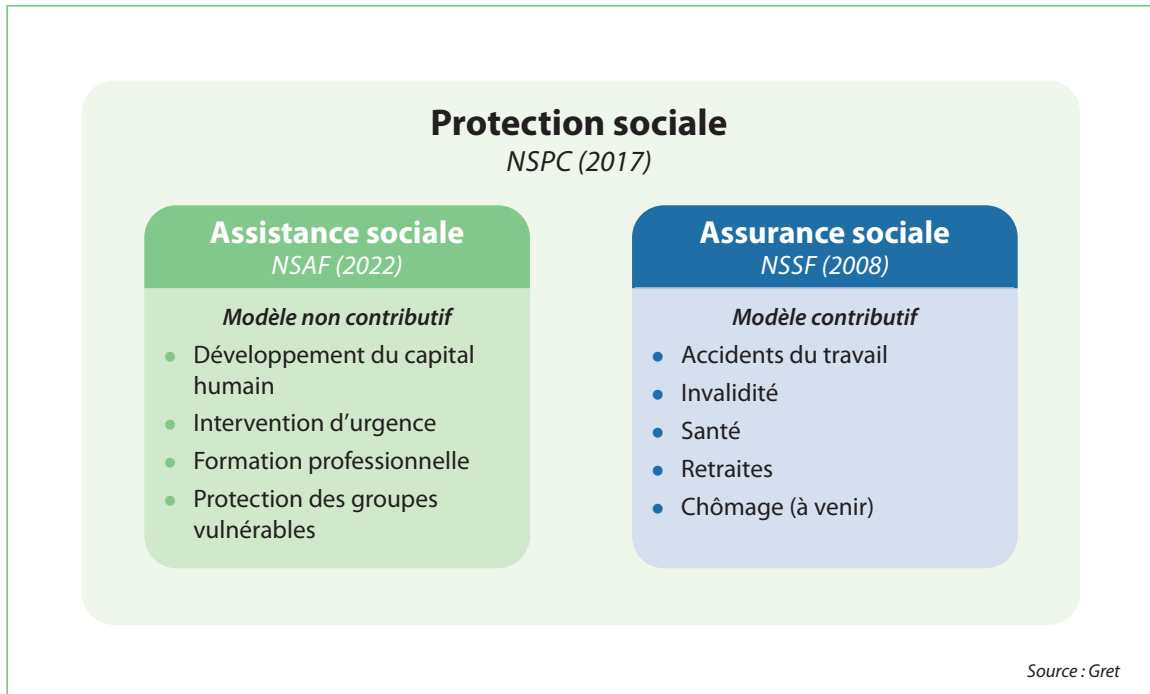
**Protection sociale**
*NSPC (2017)*

**Assistance sociale**
*NSAF (2022)*

*Modèle non contributif*

- Développement du capital humain
- Intervention d'urgence
- Formation professionnelle
- Protection des groupes vulnérables

**Assurance sociale**
*NSSF (2008)*

*Modèle contributif*

- Accidents du travail
- Invalidité
- Santé
- Retraites
- Chômage (à venir)

Source : Gret